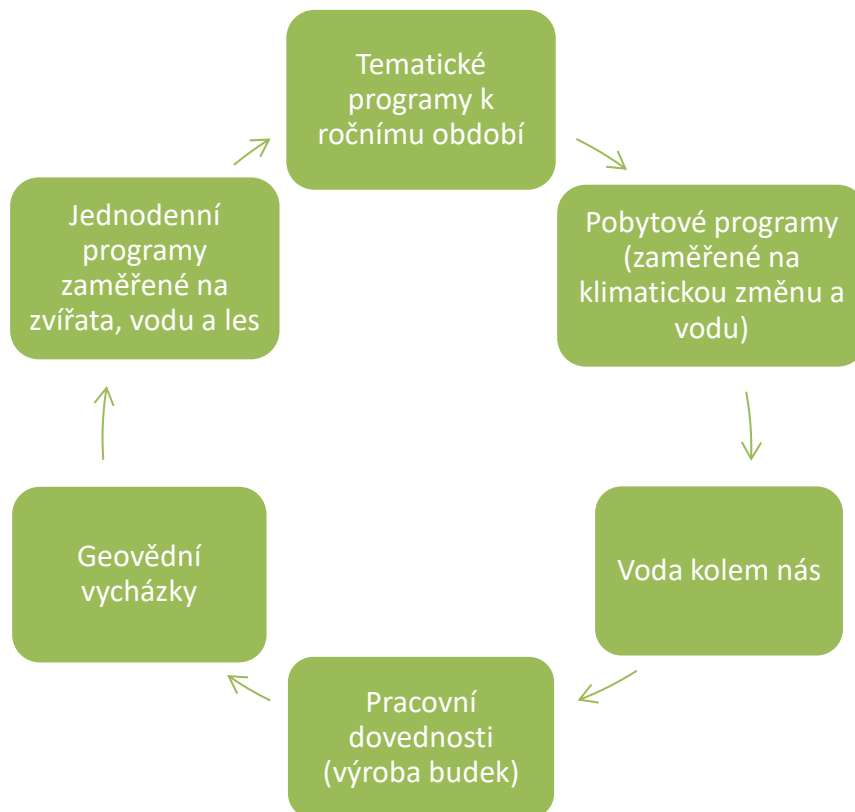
Tematické programy k ročnímu období

Pobytové programy (zaměřené na klimatickou změnu a vodu)

Voda kolem nás

Pracovní dovednosti (výroba budek)

Geovědní vycházky

Jednodenní programy zaměřené na zvířata, vodu a les